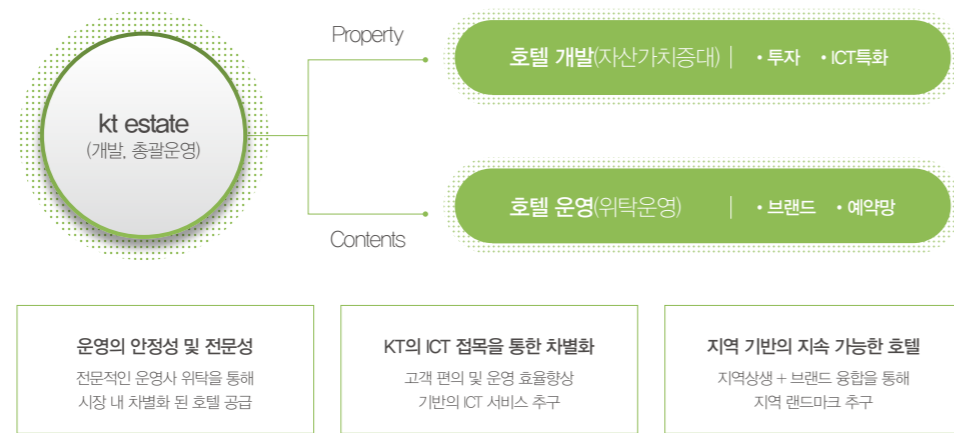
kt estate
(개발, 총괄운영)

Property

호텔 개발(자산가치증대) | • 투자 • ICT특화

Contents

호텔 운영(위탁운영) | • 브랜드 • 예약망

운영의 안정성 및 전문성
전문적인 운영사 위탁을 통해 시장 내 차별화 된 호텔 공급

KT의 ICT 접목을 통한 차별화
고객 편의 및 운영 효율향상 기반의 ICT 서비스 추구

지역 기반의 지속 가능한 호텔
지역상생 + 브랜드 융합을 통해 지역 랜드마크 추구